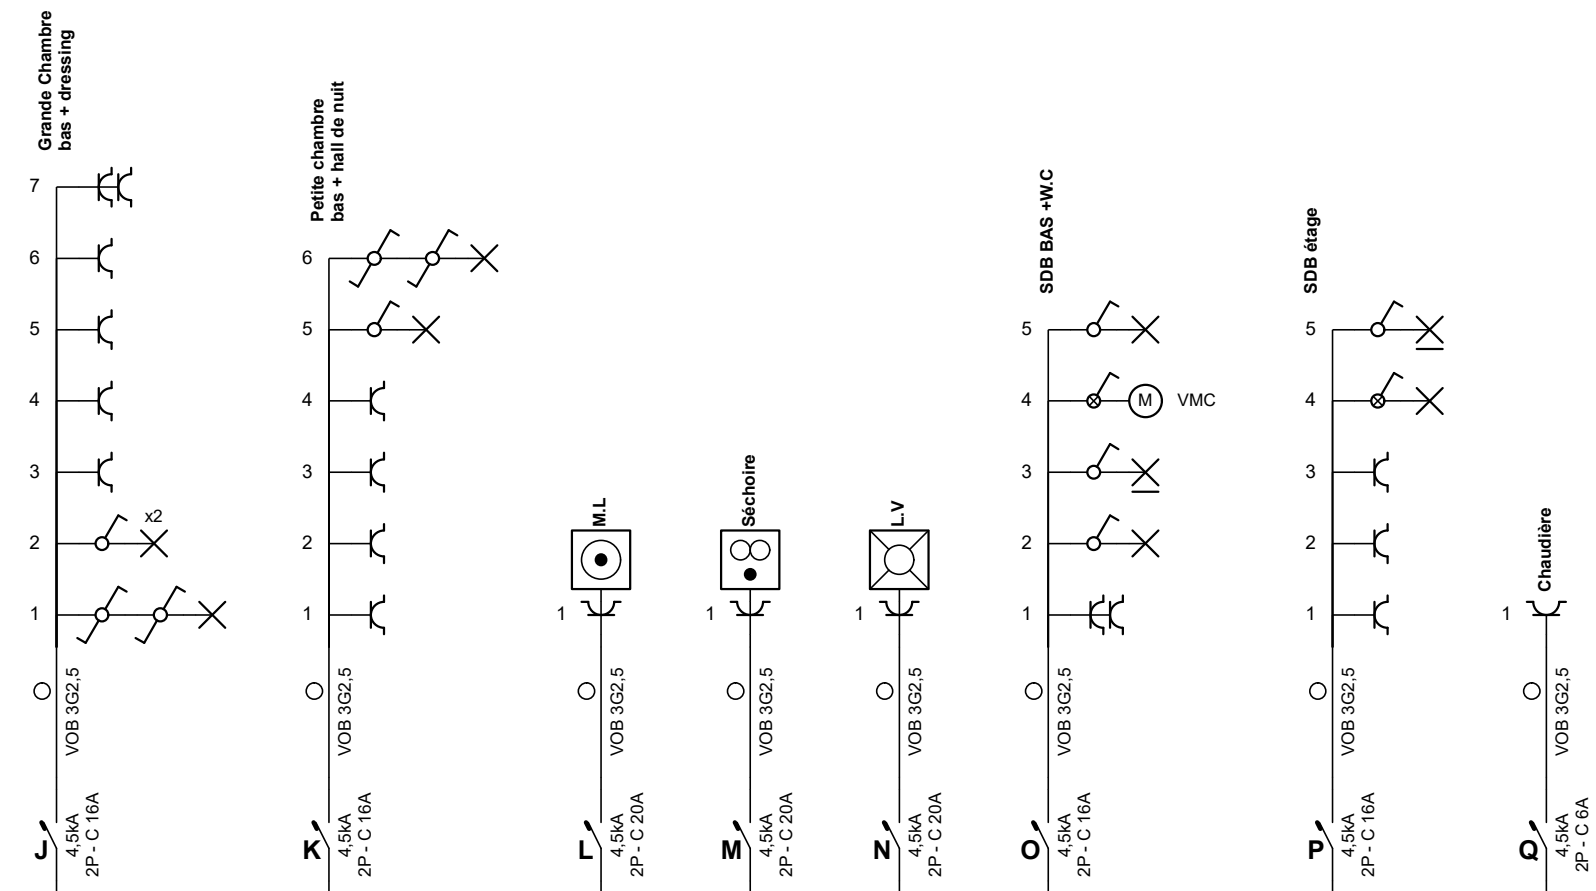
Grande Chambre
bas + dressing

7
6
5
4
3
2 x2
1

VOB 3G2,5

J 4,5kA
2P - C 16A

Petite chambre
bas + hall de nuit

6
5
4
3
2
1

VOB 3G2,5

K 4,5kA
2P - C 16A

M.L

1

VOB 3G2,5

L 4,5kA
2P - C 20A

Séchoire

1

VOB 3G2,5

M 4,5kA
2P - C 20A

L.V

1

VOB 3G2,5

N 4,5kA
2P - C 20A

SDB BAS +W.C

5
4 M VMC
3
2
1

VOB 3G2,5

O 4,5kA
2P - C 16A

SDB étage

5
4
3
2
1

VOB 3G2,5

P 4,5kA
2P - C 16A

Chaudière

1

VOB 3G2,5

Q 4,5kA
2P - C 6A